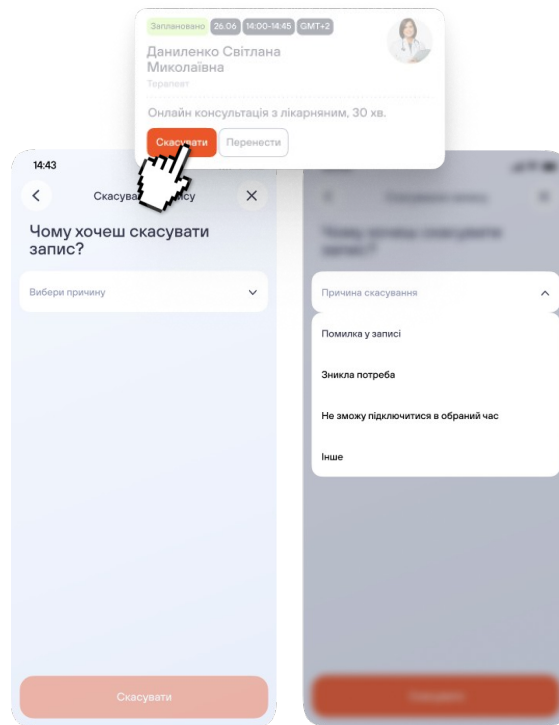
Заплановано 26.06 14:00–14:45 GMT+2

Даниленко Світлана Миколаївна

Терапевт

Онлайн консультація з лікарняним, 30 хв.

Скасувати Перенести

14:43

Скасува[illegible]ису

Чому хочеш скасувати запис?

Вибери причину

Скасувати

Причина скасування

Помилка у записі

Зникла потреба

Не зможу підключитися в обраний час

Інше